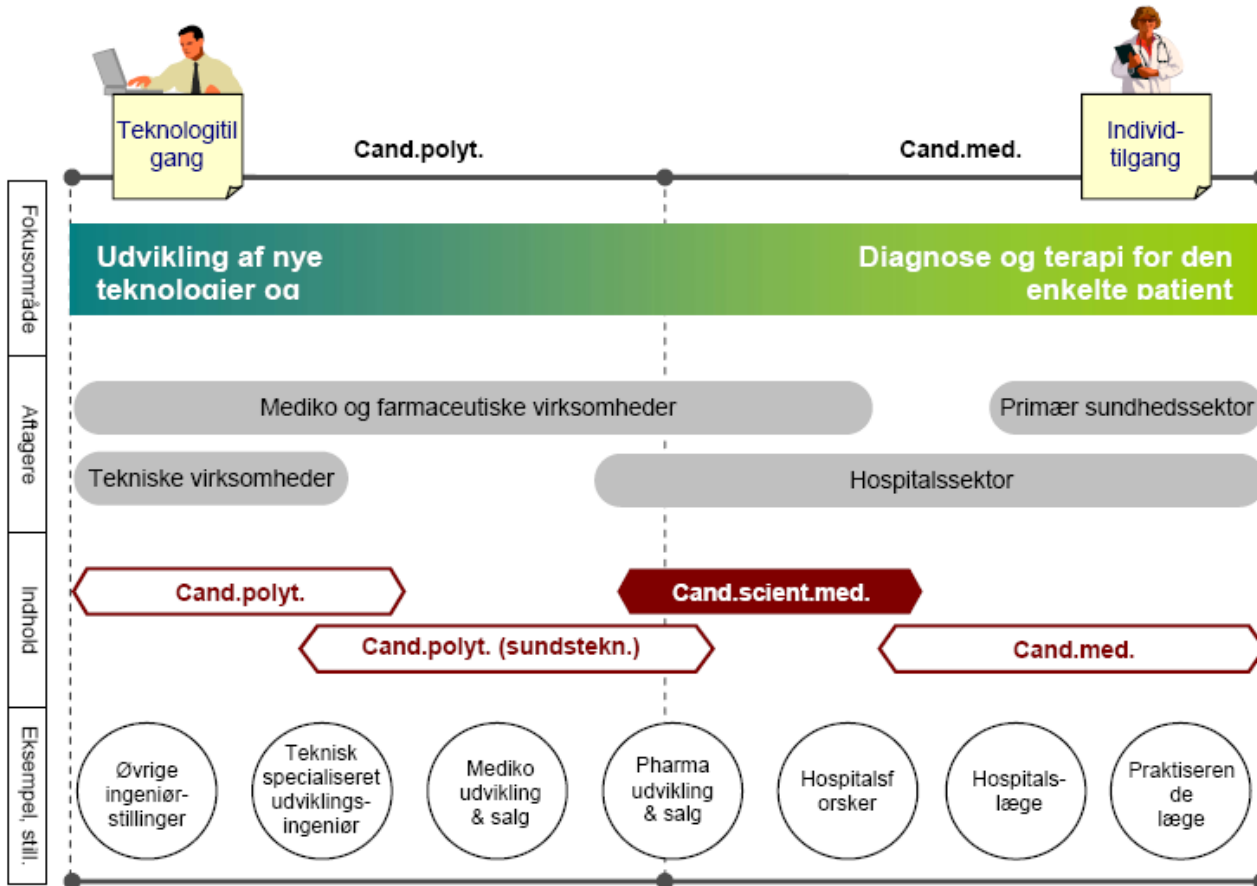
Teknologitilgang

Cand.polyt.

Cand.med.

Individtilgang

Fokusområde

Udvikling af nye teknologier og

Diagnose og terapi for den enkelte patient

Aftagere

Mediko og farmaceutiske virksomheder

Primær sundhedssektor

Tekniske virksomheder

Hospitalssektor

Indhold

Cand.polyt.

Cand.scient.med.

Cand.polyt. (sundstekn.)

Cand.med.

Eksempel, still.

Øvrige ingeniørstillinger

Teknisk specialiseret udviklingsingeniør

Mediko udvikling & salg

Pharma udvikling & salg

Hospitalsforsker

Hospitalslæge

Praktiserende læge